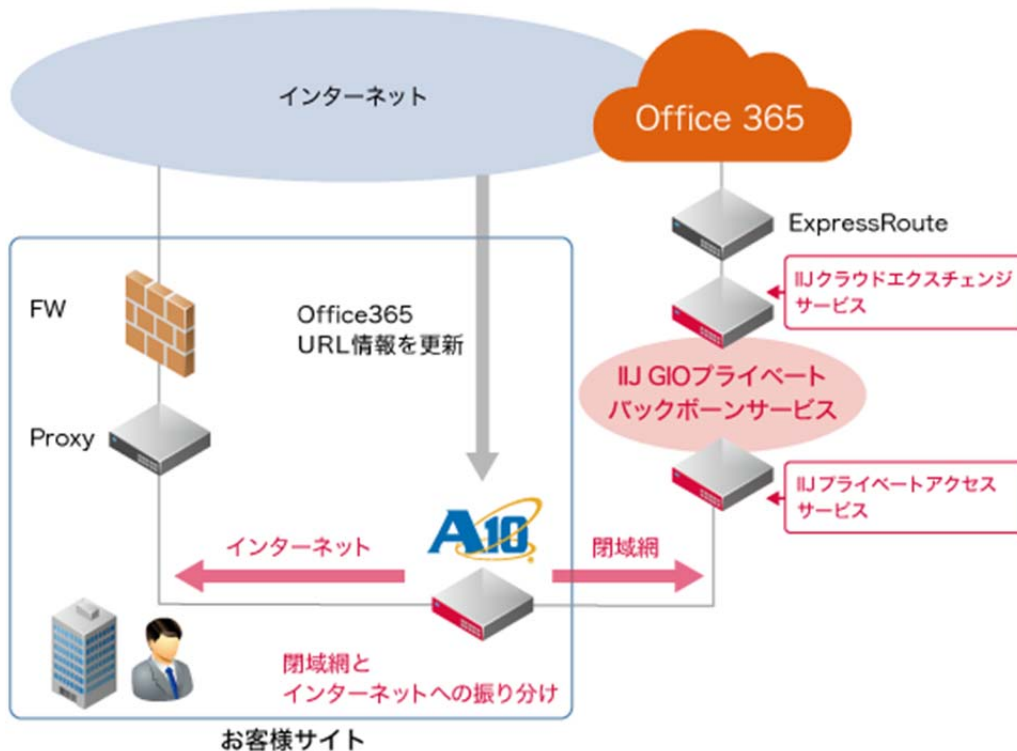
インターネット

Office 365

ExpressRoute

IIJクラウドエクスチェンジサービス

FW

Office365
URL情報を更新

IIJ GIOプライベートバックボーンサービス

Proxy

IIJプライベートアクセスサービス

A10

インターネット

閉域網

閉域網とインターネットへの振り分け

お客様サイト